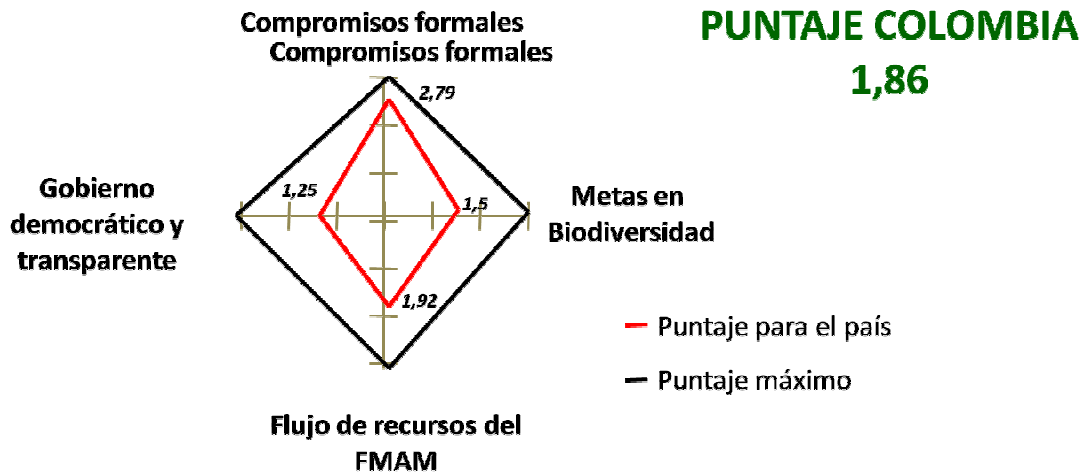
Compromisos formales
Compromisos formales

PUNTAJE COLOMBIA
1,86

2,79

Gobierno democrático y transparente

1,25

1,5

Metas en Biodiversidad

1,92

Puntaje para el país

Puntaje máximo

Flujo de recursos del FMAM